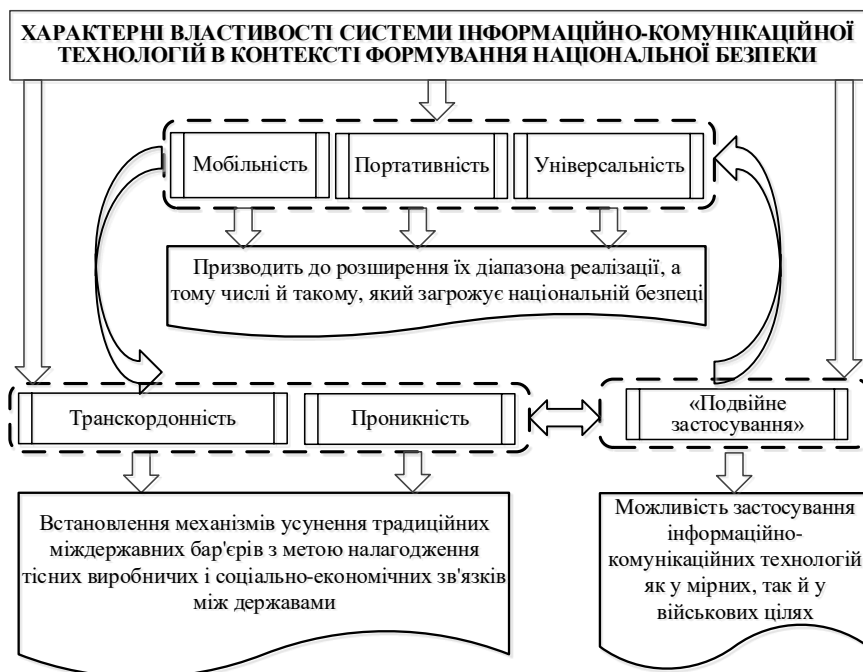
ХАРАКТЕРНІ ВЛАСТИВОСТІ СИСТЕМИ ІНФОРМАЦІЙНО-КОМУНІКАЦІЙНОЇ ТЕХНОЛОГІЙ В КОНТЕКСТІ ФОРМУВАННЯ НАЦІОНАЛЬНОЇ БЕЗПЕКИ

Мобільність

Портативність

Універсальність

Призводить до розширення їх діапазона реалізації, а тому числі й такому, який загрожує національній безпеці

Транскордонність

Проникність

«Подвійне застосування»

Встановлення механізмів усунення традиційних міждержавних бар'єрів з метою налагодження тісних виробничих і соціально-економічних зв'язків між державами

Можливість застосування інформаційно-комунікаційних технологій як у мірних, так й у військових цілях